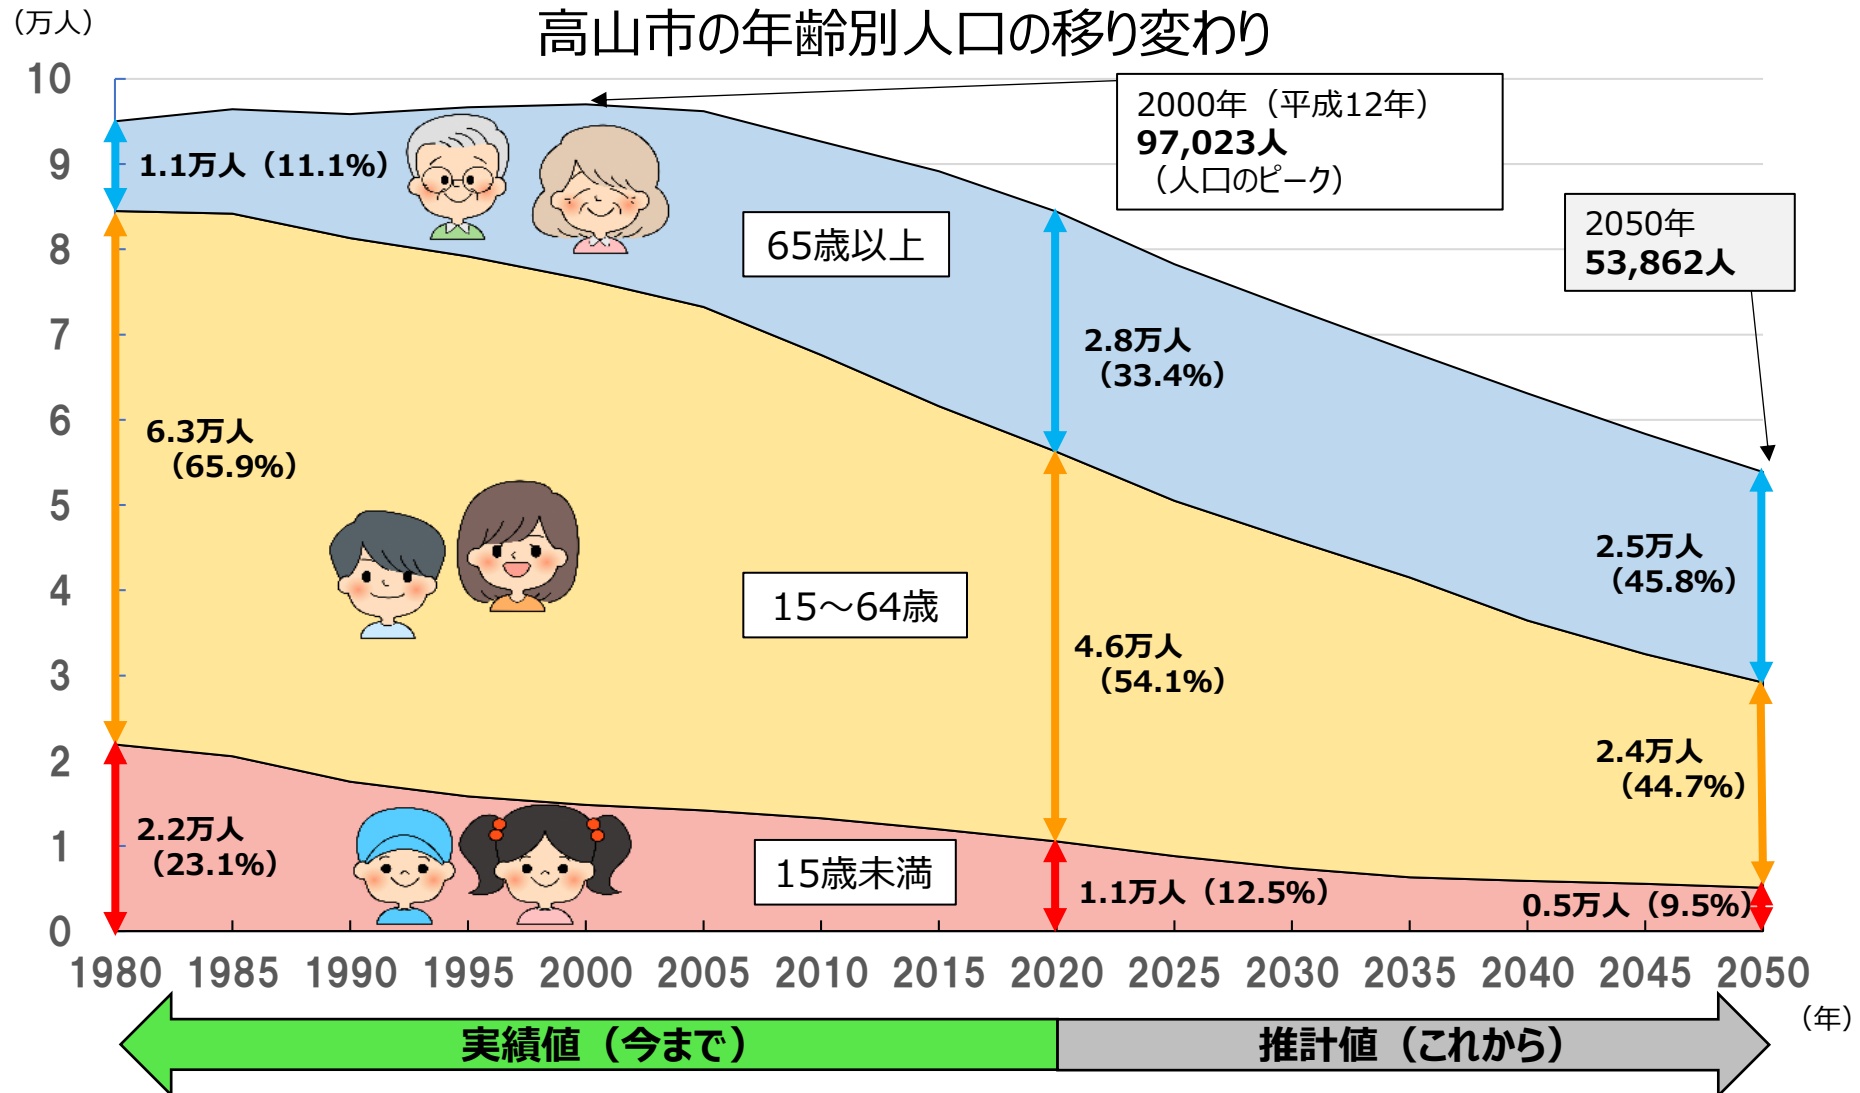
（万人）

高山市の年齢別人口の移り変わり

2000年（平成12年）
97,023人
（人口のピーク）

2050年
53,862人

10
9
8
7
6
5
4
3
2
1
0

1.1万人（11.1%）

65歳以上

6.3万人
（65.9%）

15～64歳

2.2万人
（23.1%）

15歳未満

2.8万人
（33.4%）

4.6万人
（54.1%）

1.1万人（12.5%）

2.5万人
（45.8%）

2.4万人
（44.7%）

0.5万人（9.5%）

1980 1985 1990 1995 2000 2005 2010 2015 2020 2025 2030 2035 2040 2045 2050

（年）

実績値（今まで）

推計値（これから）